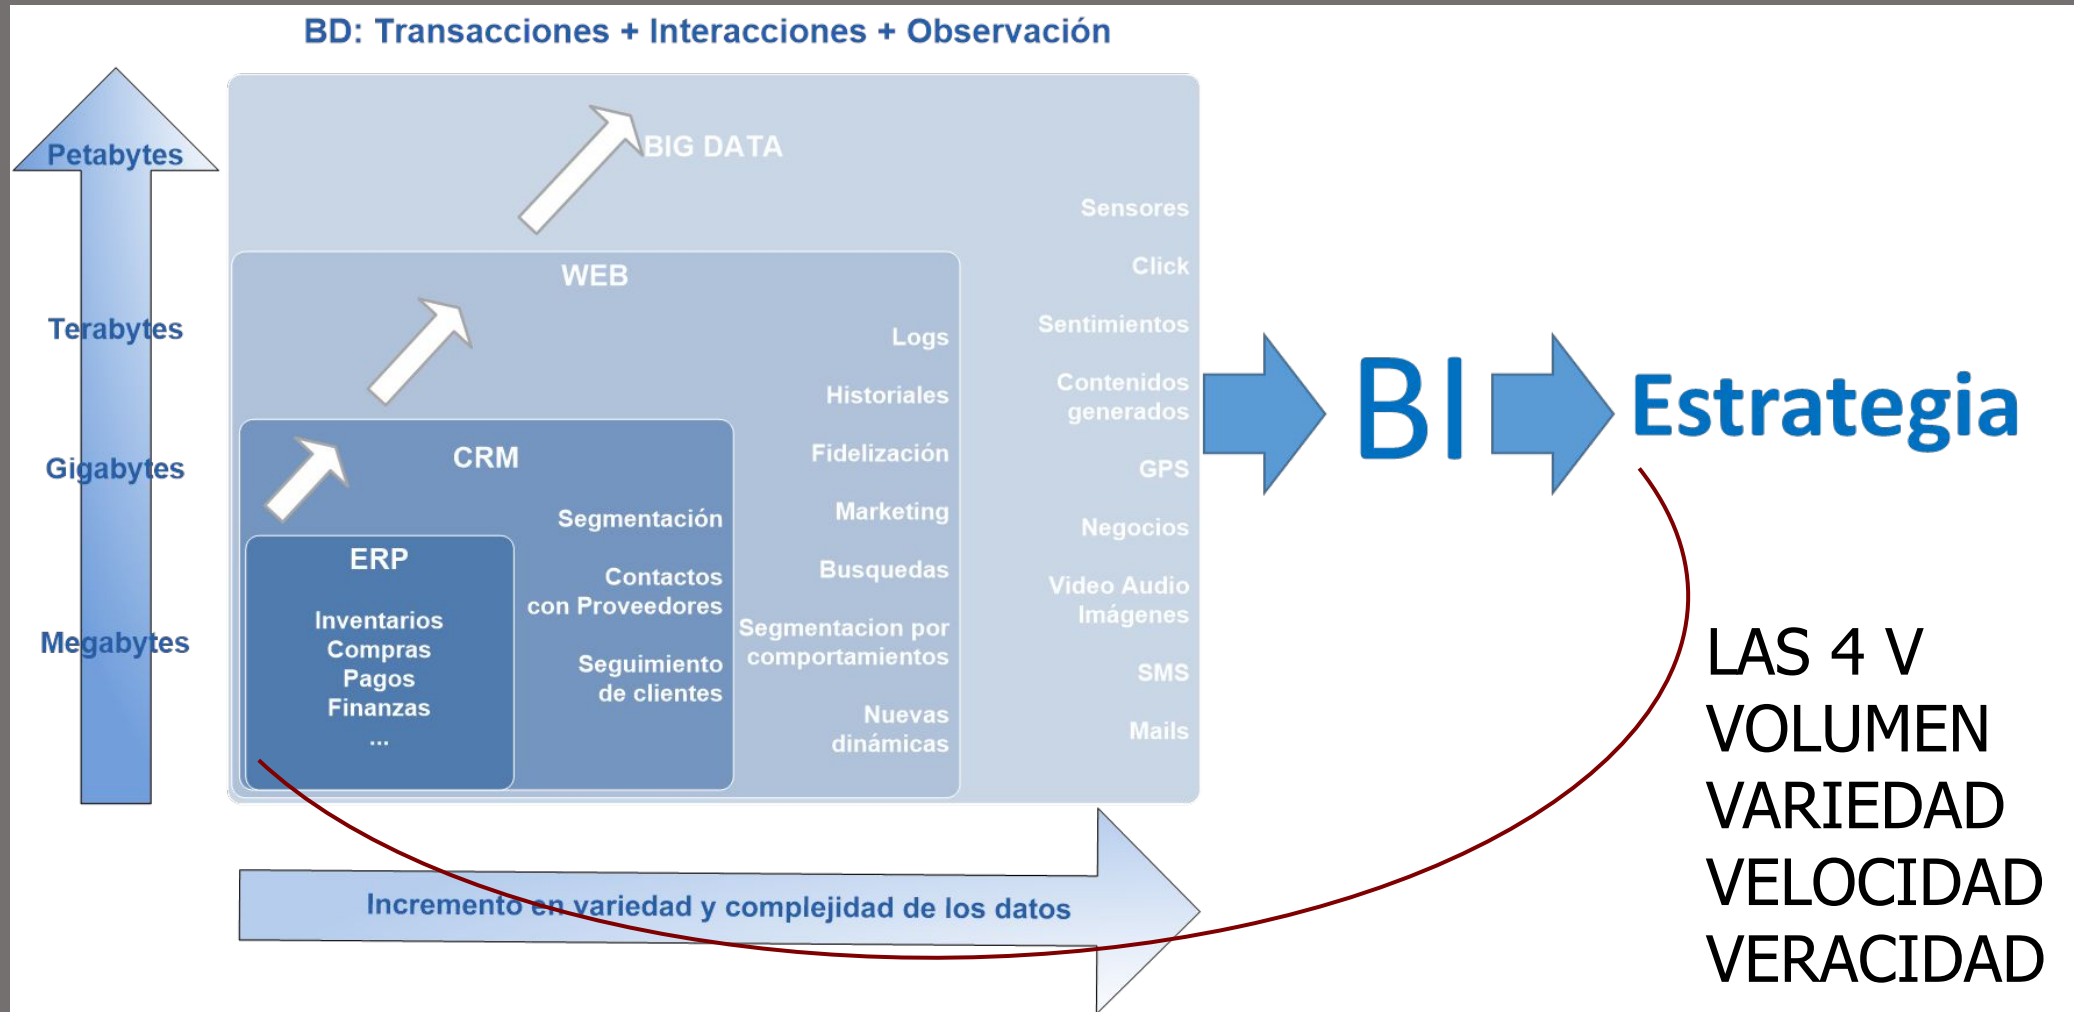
BD: Transacciones + Interacciones + Observación

Petabytes

Terabytes

Gigabytes

Megabytes

BIG DATA

Sensores

Click

Sentimientos

Contenidos generados

GPS

Negocios

Video Audio Imágenes

SMS

Mails

WEB

Logs

Historiales

Fidelización

Marketing

Busquedas

Segmentacion por comportamientos

Nuevas dinámicas

CRM

Segmentación

Contactos con Proveedores

Seguimiento de clientes

ERP

Inventarios
Compras
Pagos
Finanzas
...

BI

Estrategia

Incremento en variedad y complejidad de los datos

LAS 4 V
VOLUMEN
VARIEDAD
VELOCIDAD
VERACIDAD